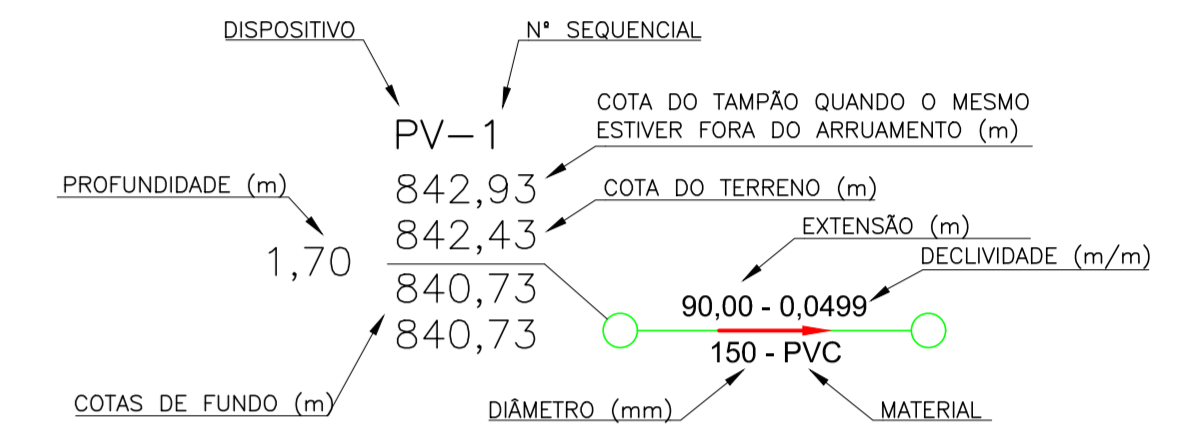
DISPOSITIVO

Nº SEQUENCIAL

PV-1

COTA DO TAMPÃO QUANDO O MESMO ESTIVER FORA DO ARRUAMENTO (m)

PROFUNDIDADE (m)

842,93

COTA DO TERRENO (m)

842,43

EXTENSÃO (m)

1,70

DECLIVIDADE (m/m)

840,73

90,00 - 0,0499

840,73

150 - PVC

COTAS DE FUNDO (m)

DIÂMETRO (mm)

MATERIAL